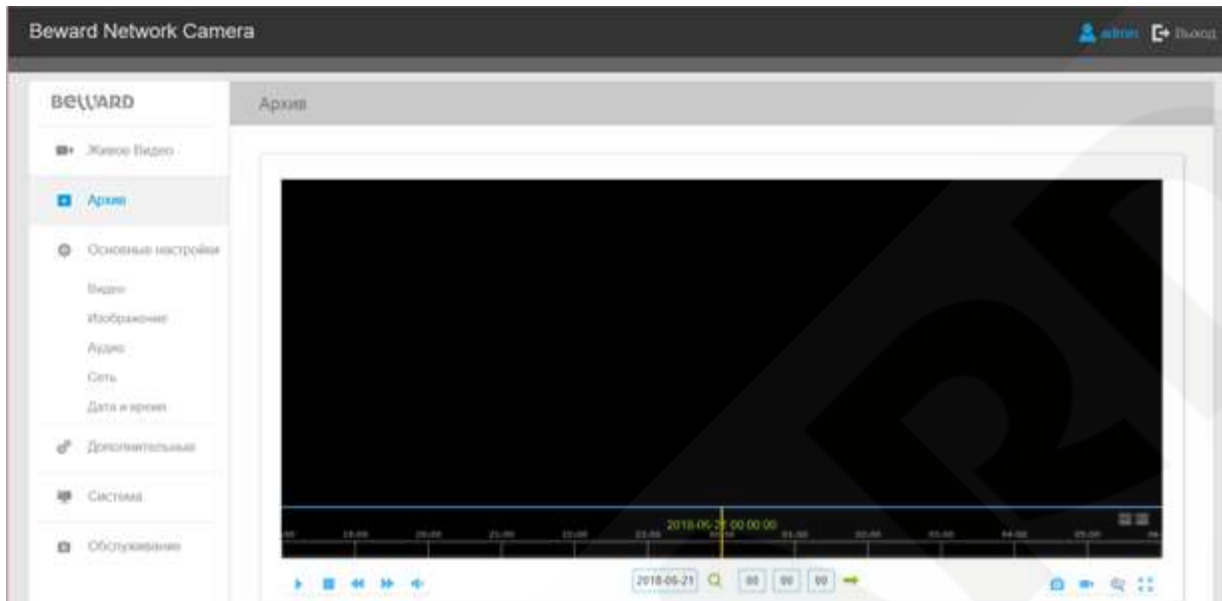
Beward Network Camera

admin Выход

BEWARD

Архив

Живое Видео

Архив

Основные настройки

Видео

Изображение

Аудио

Сеть

Дата и время

Дополнительные

Система

Обслуживание

2018-06-21 00:00:00

18:00 19:00 20:00 21:00 22:00 23:00 01:00 02:00 03:00 04:00 05:00

2018-06-21 00 00 00